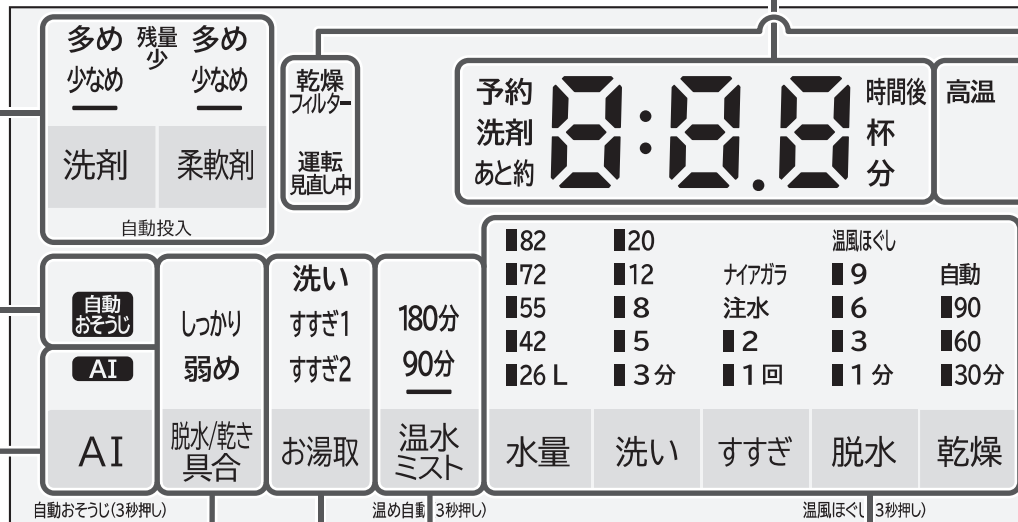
多め 残量少 多め
少なめ 少なめ

洗剤 柔軟剤

自動投入

乾燥フィルター

運転見直し中

予約
洗剤
あと約

8:8.8

時間後
杯
分

高温

自動おそうじ

AI

AI

しっかり
弱め

脱水/乾き具合

洗い
すすぎ1
すすぎ2

お湯取

180分
90分

温水ミスト

| 82 | 20 | | 温風ほぐし | |
|---|---|---|---|---|
| 72 | 12 | ナイアガラ | 9 | 自動 |
| 55 | 8 | 注水 | 6 | 90 |
| 42 | 5 | 2 | 3 | 60 |
| 26 L | 3分 | 1回 | 1分 | 30分 |

水量 洗い すすぎ 脱水 乾燥

自動おそうじ(3秒押し)

温め自動(3秒押し)

温風ほぐし(3秒押し)